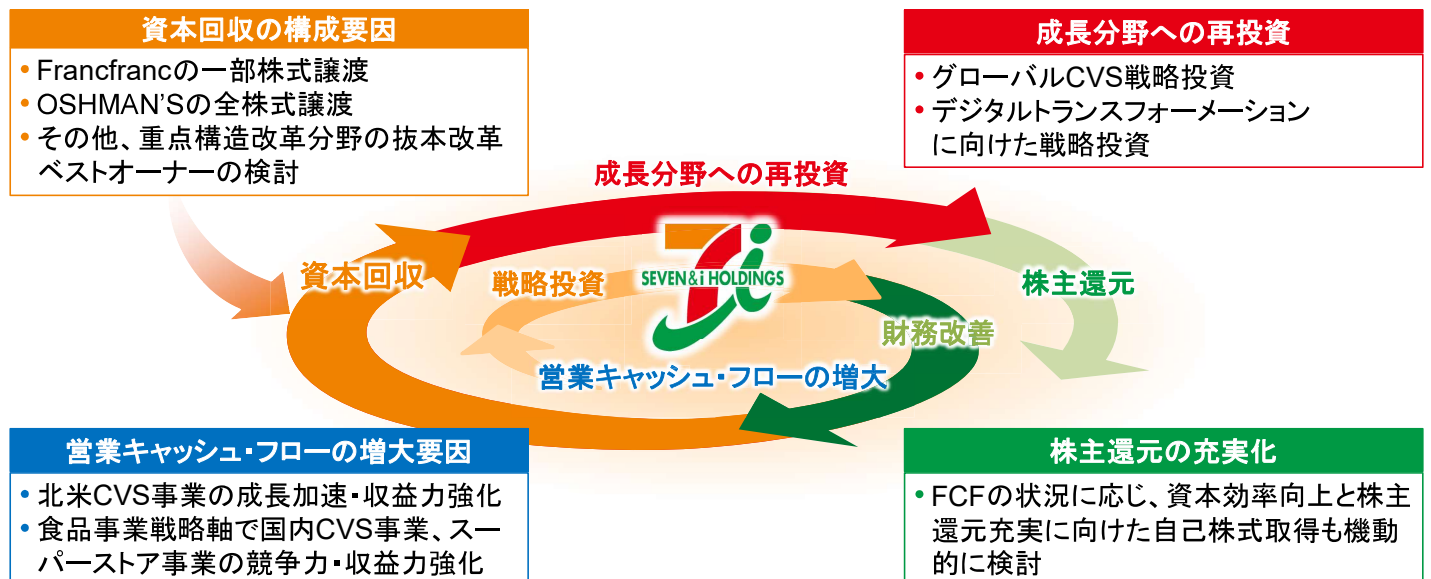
資本回収の構成要因

• Francfrancの一部株式譲渡
• OSHMAN'Sの全株式譲渡
• その他、重点構造改革分野の抜本改革ベストオーナーの検討

成長分野への再投資

• グローバルCVS戦略投資
• デジタルトランスフォーメーションに向けた戦略投資

成長分野への再投資

資本回収

戦略投資

SEVEN&i HOLDINGS

株主還元

財務改善

営業キャッシュ・フローの増大

営業キャッシュ・フローの増大要因

• 北米CVS事業の成長加速・収益力強化
• 食品事業戦略軸で国内CVS事業、スーパーストア事業の競争力・収益力強化

株主還元の充実化

• FCFの状況に応じ、資本効率向上と株主還元充実に向けた自己株式取得も機動的に検討